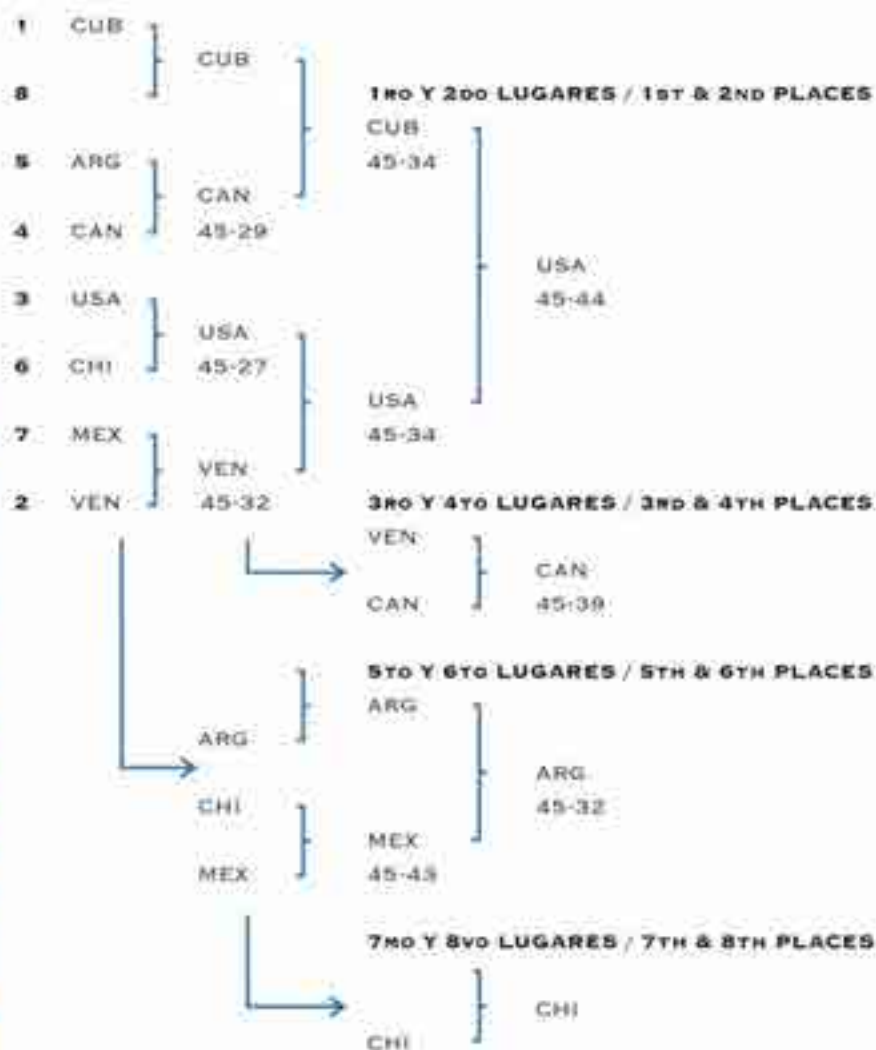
1 CUB
8
5 ARG
4 CAN
3 USA
6 CHI
7 MEX
2 VEN

CUB
CAN
45-29
USA
45-27
VEN
45-32

1RO Y 2DO LUGARES / 1ST & 2ND PLACES
CUB
45-34
USA
45-34
USA
45-44

3RO Y 4TO LUGARES / 3RD & 4TH PLACES
VEN
CAN
CAN
45-39

5TO Y 6TO LUGARES / 5TH & 6TH PLACES
ARG
CHI
MEX
ARG
MEX
45-43
ARG
45-32

7MO Y 8VO LUGARES / 7TH & 8TH PLACES
CHI
CHI